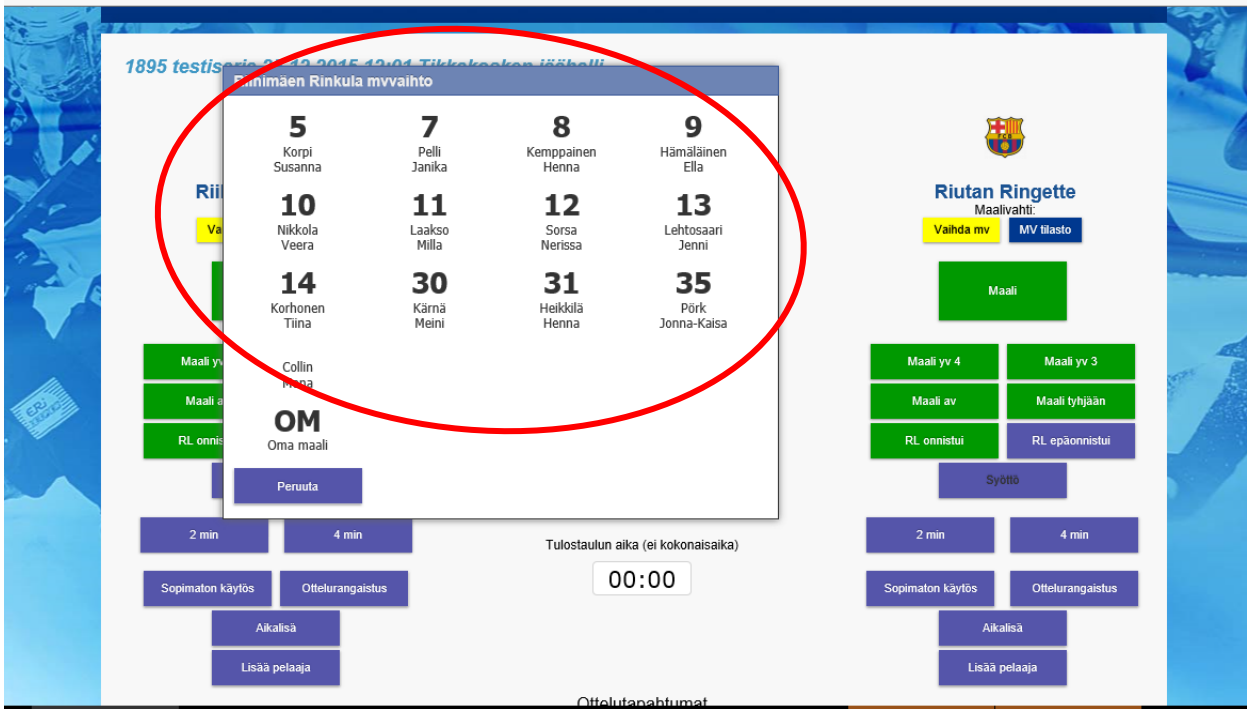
1895 testisar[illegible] 2015 12:01 Tikkakosken jäähalli

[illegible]nimäen Rinkula mvvaihto

5
Korpi
Susanna

7
Pelli
Janika

8
Kemppainen
Henna

9
Hämäläinen
Ella

10
Nikkola
Veera

11
Laakso
Milla

12
Sorsa
Nerissa

13
Lehtosaari
Jenni

14
Korhonen
Tiina

30
Kärnä
Meini

31
Heikkilä
Henna

35
Pörk
Jonna-Kaisa

Collin
M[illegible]na

OM
Oma maali

Peruuta

Rii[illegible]

Va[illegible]

Maali yv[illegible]

Maali a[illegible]

RL onnis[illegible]

2 min

4 min

Sopimaton käytös

Ottelurangaistus

Aikalisä

Lisää pelaaja

Tulostaulun aika (ei kokonaisaika)

00:00

Riutan Ringette
Maalivahti:

Vaihda mv

MV tilasto

Maali

Maali yv 4

Maali yv 3

Maali av

Maali tyhjään

RL onnistui

RL epäonnistui

Syöttö

2 min

4 min

Sopimaton käytös

Ottelurangaistus

Aikalisä

Lisää pelaaja

Ottelutapahtumat